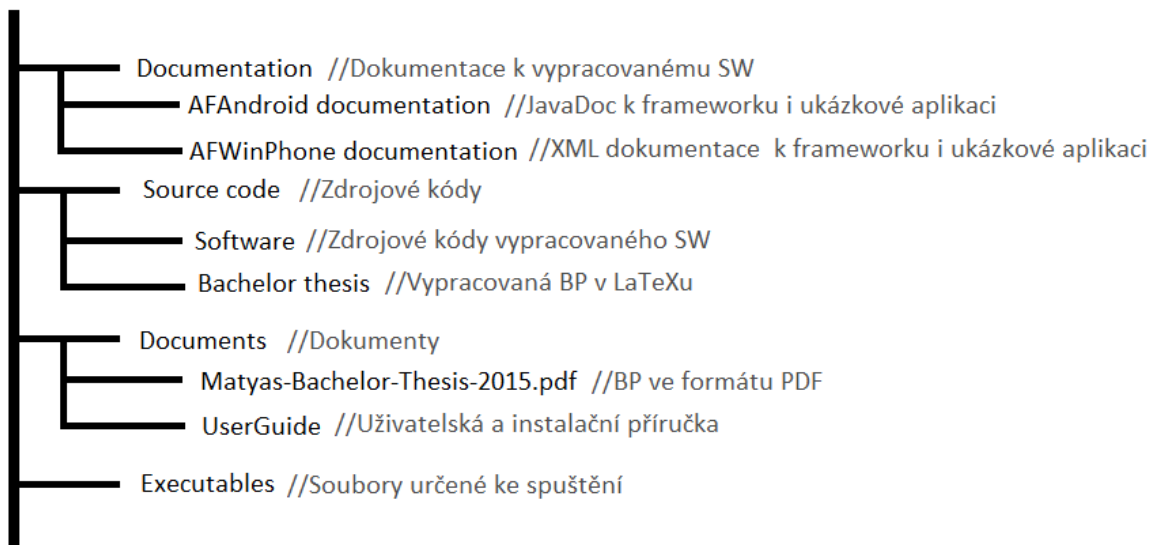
Documentation //Dokumentace k vypracovanému SW

AFAndroid documentation //JavaDoc k frameworku i ukázkové aplikaci

AFWinPhone documentation //XML dokumentace k frameworku i ukázkové aplikaci

Source code //Zdrojové kódy

Software //Zdrojové kódy vypracovaného SW

Bachelor thesis //Vypracovaná BP v LaTeXu

Documents //Dokumenty

Matyas-Bachelor-Thesis-2015.pdf //BP ve formátu PDF

UserGuide //Uživatelská a instalační příručka

Executables //Soubory určené ke spuštění